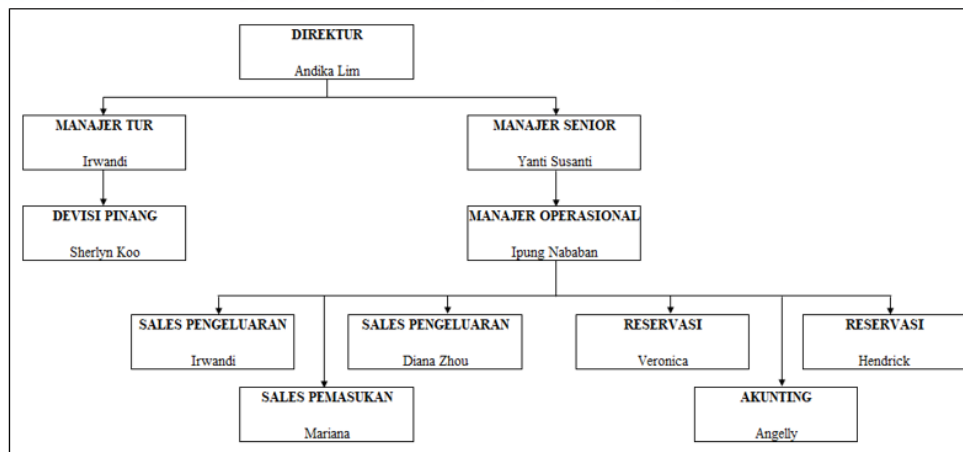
DIREKTUR
Andika Lim

MANAJER TUR
Irwandi

MANAJER SENIOR
Yanti Susanti

DEVISI PINANG
Sherlyn Koo

MANAJER OPERASIONAL
Ipung Nababan

SALES PENGELUARAN
Irwandi

SALES PENGELUARAN
Diana Zhou

RESERVASI
Veronica

RESERVASI
Hendrick

SALES PEMASUKAN
Mariana

AKUNTING
Angelly